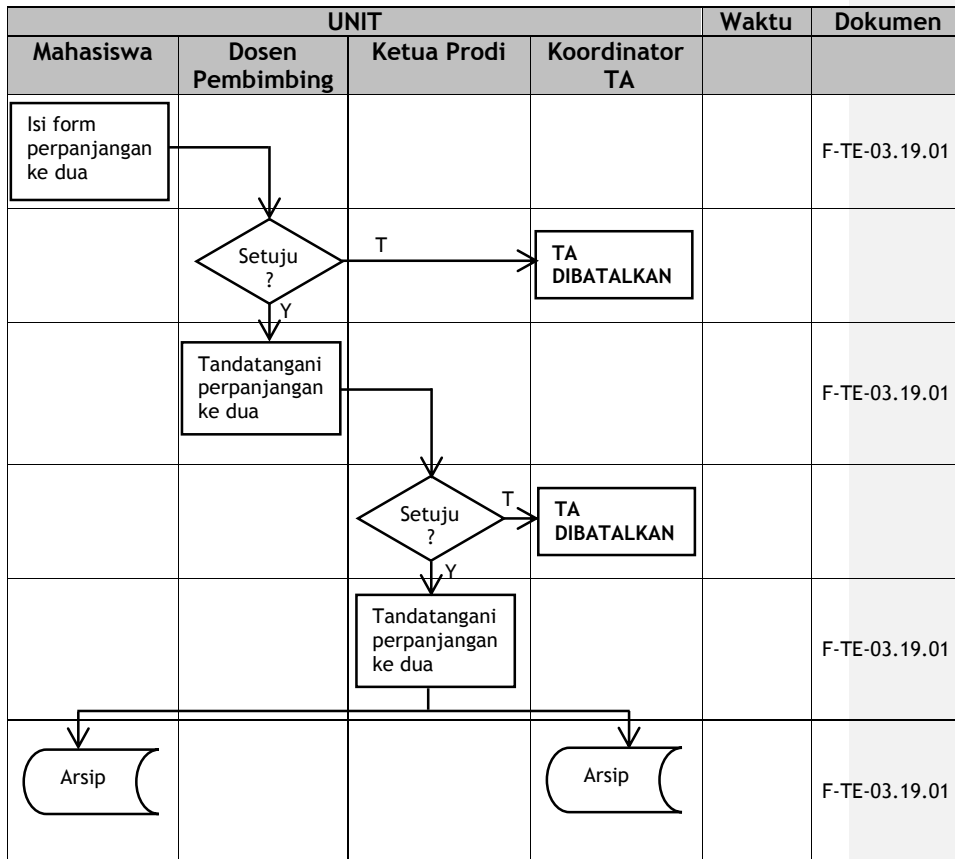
| UNIT | | | | Waktu | Dokumen |
|---|---|---|---|---|---|
| Mahasiswa | Dosen Pembimbing | Ketua Prodi | Koordinator TA | | |
| Isi form perpanjangan ke dua | | | | | F-TE-03.19.01 |
| | Setuju ? | T | TA DIBATALKAN | | |
| | Y Tandatangani perpanjangan ke dua | | | | F-TE-03.19.01 |
| | | Setuju ? | T TA DIBATALKAN | | |
| | | Y Tandatangani perpanjangan ke dua | | | F-TE-03.19.01 |
| Arsip | | | Arsip | | F-TE-03.19.01 |